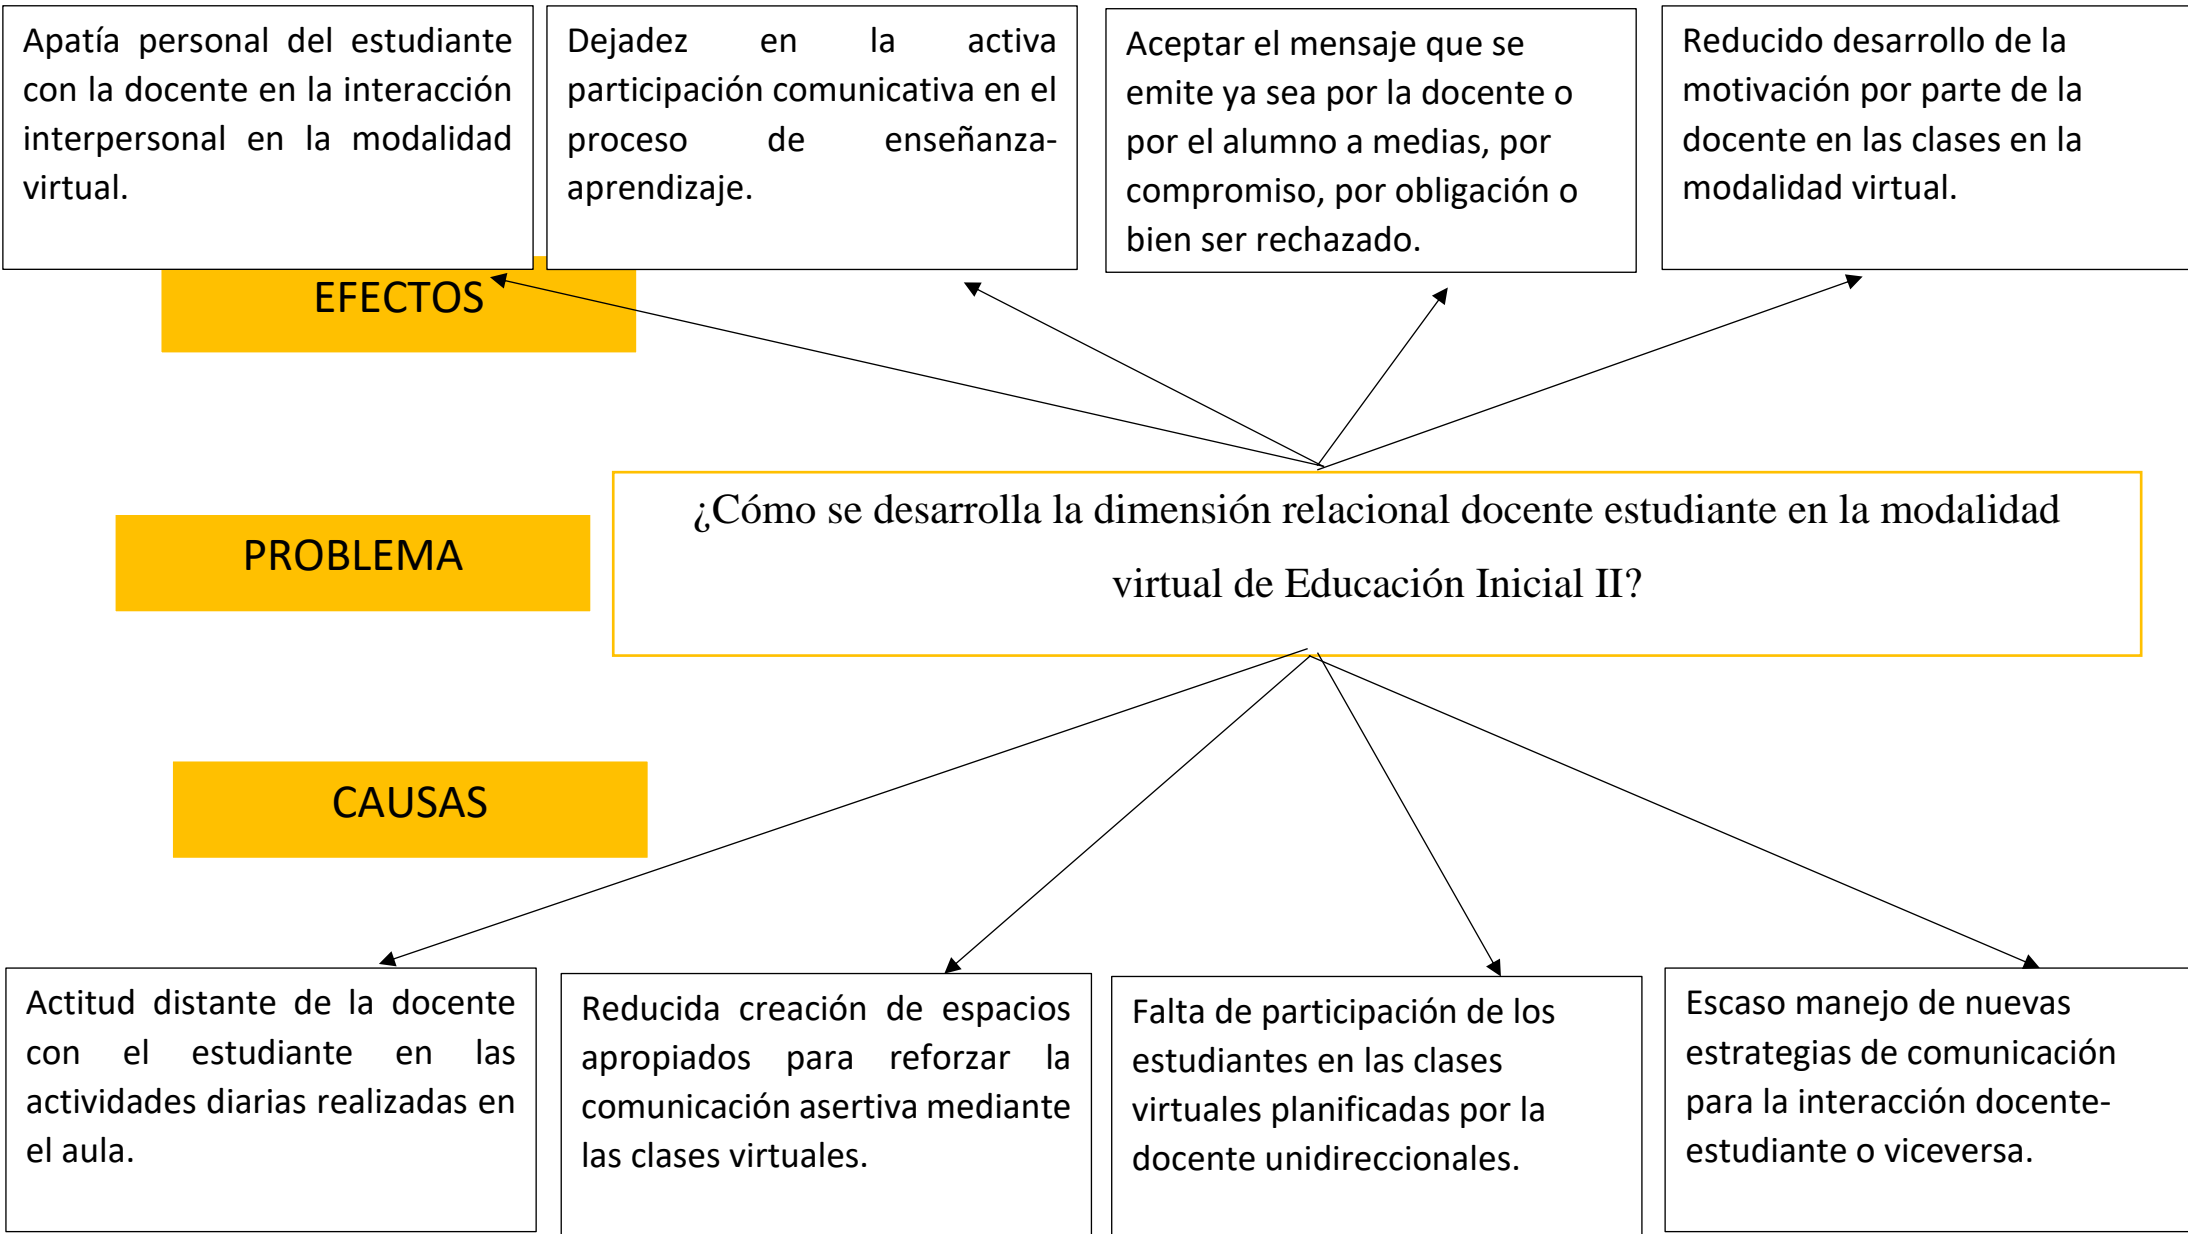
Apatía personal del estudiante con la docente en la interacción interpersonal en la modalidad virtual.

Dejadez en la activa participación comunicativa en el proceso de enseñanza-aprendizaje.

Aceptar el mensaje que se emite ya sea por la docente o por el alumno a medias, por compromiso, por obligación o bien ser rechazado.

Reducido desarrollo de la motivación por parte de la docente en las clases en la modalidad virtual.

EFECTOS

PROBLEMA

¿Cómo se desarrolla la dimensión relacional docente estudiante en la modalidad virtual de Educación Inicial II?

CAUSAS

Actitud distante de la docente con el estudiante en las actividades diarias realizadas en el aula.

Reducida creación de espacios apropiados para reforzar la comunicación asertiva mediante las clases virtuales.

Falta de participación de los estudiantes en las clases virtuales planificadas por la docente unidireccionales.

Escaso manejo de nuevas estrategias de comunicación para la interacción docente-estudiante o viceversa.